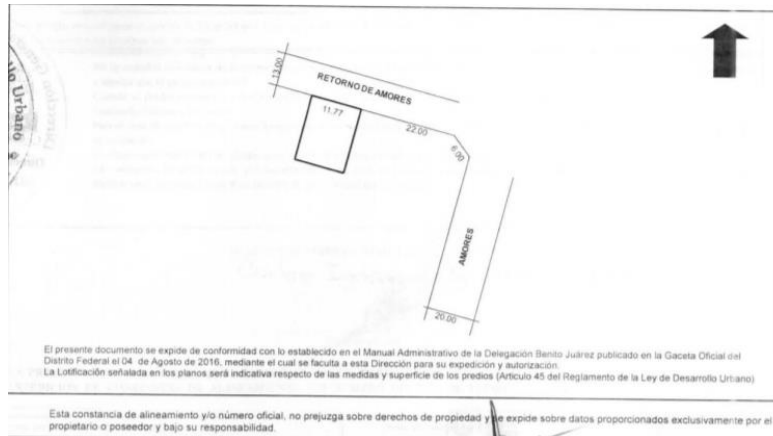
Urbano

13.00

RETORNO DE AMORES

11.77

22.00

6.00

AMORES

20.00

El presente documento se expide de conformidad con lo establecido en el Manual Administrativo de la Delegación Benito Juárez publicado en la Gaceta Oficial del Distrito Federal el 04 de Agosto de 2016, mediante el cual se faculta a esta Dirección para su expedición y autorización.
La Lotificación señalada en los planos será indicativa respecto de las medidas y superficie de los predios (Artículo 45 del Reglamento de la Ley de Desarrollo Urbano)

Esta constancia de alineamiento y/o número oficial, no prejuzga sobre derechos de propiedad y se expide sobre datos proporcionados exclusivamente por el propietario o poseedor y bajo su responsabilidad.